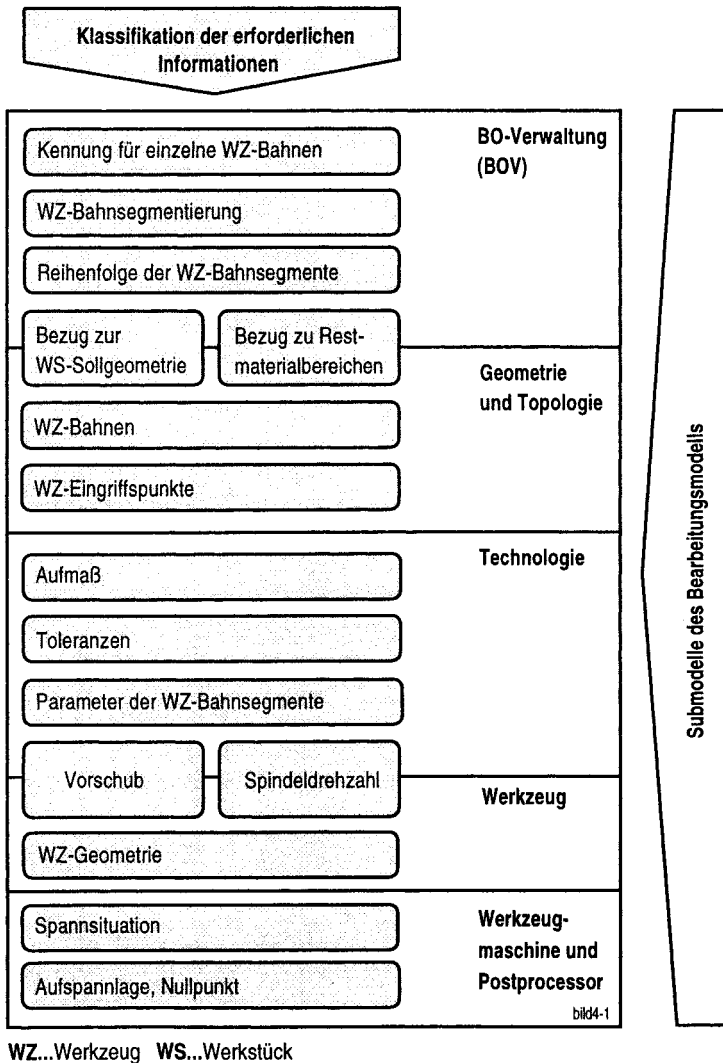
Klassifikation der erforderlichen Informationen

Kennung für einzelne WZ-Bahnen

BO-Verwaltung (BOV)

WZ-Bahnsegmentierung

Reihenfolge der WZ-Bahnsegmente

Bezug zur WS-Sollgeometrie

Bezug zu Restmaterialbereichen

Geometrie und Topologie

WZ-Bahnen

WZ-Eingriffspunkte

Technologie

Aufmaß

Toleranzen

Parameter der WZ-Bahnsegmente

Vorschub

Spindeldrehzahl

Werkzeug

WZ-Geometrie

Spannsituation

Werkzeugmaschine und Postprocessor

Aufspannlage, Nullpunkt

bild4-1

Submodelle des Bearbeitungsmodells

WZ...Werkzeug WS...Werkstück